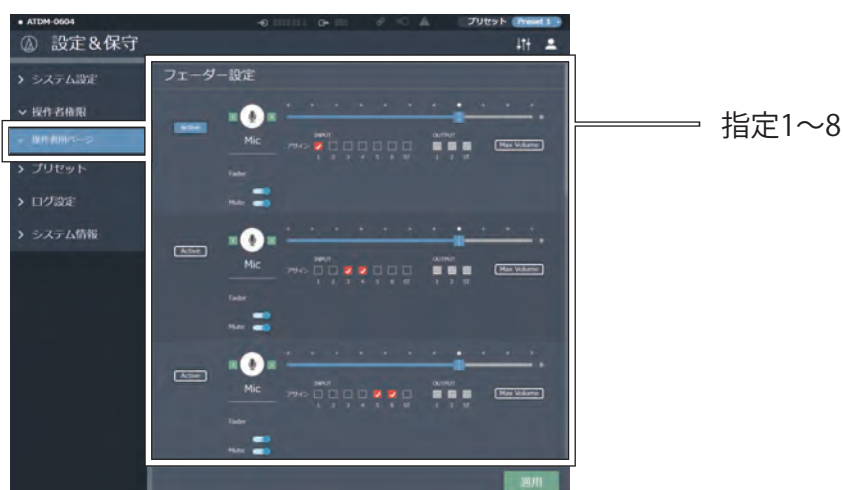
ATDM-0604

プリセット Preset 1

設定&保守

> システム設定

∨ 操作者権限

操作者用ページ

> プリセット

> ログ設定

> システム情報

フェーダー設定

Active

Mic

INPUT

アサイン 1 2 3 4 5 6 ST

OUTPUT

1 2 ST

Max Volume

Fader

Mute

Active

Mic

INPUT

アサイン 1 2 3 4 5 6 ST

OUTPUT

1 2 ST

Max Volume

Fader

Mute

Active

Mic

INPUT

アサイン 1 2 3 4 5 6 ST

OUTPUT

1 2 ST

Max Volume

Fader

Mute

適用

指定1〜8